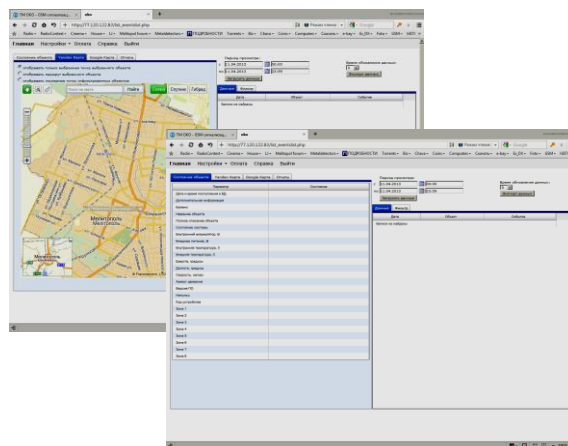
ТАХОКО - GSM оптимизац... | ebo | +

Главная Настройки Оплата Справка Выйти

Найти

Мелитополь

ТАХОКО - GSM оптимизац... | ebo | +

http://77.120.111.83/lst_eventslist.php

Главная Настройки Оплата Справка Выйти

Состояние объекта | Yandex Карта | Google Карта | Отчеты

| Параметр | Состояние |
|---|---|
| Дата и время поступления в БД | |
| Дополнительная информация | |
| Баланс | |
| Название объекта | |
| Тревога отключена объекта | |
| Состояние системы | |
| Внутренний акселерометр, В | |
| Внешнее питание, В | |
| Внутренняя температура, С | |
| Внешняя температура, С | |
| Качество, сигнала | |
| Долгота, градусы | |
| Скорость, км/час | |
| Азимут движения | |
| Зажигание | |
| Напряжение | |
| Код устройства | |
| Зона 1 | |
| Зона 2 | |
| Зона 3 | |
| Зона 4 | |
| Зона 5 | |
| Зона 6 | |
| Зона 7 | |
| Зона 8 | |

Период просмотра:
с 11.04.2013 00:00
по 11.04.2013 23:59

Время обновления данных:

| Дата | Объект | Событие |
|---|---|---|
| Записи не найдены | | |